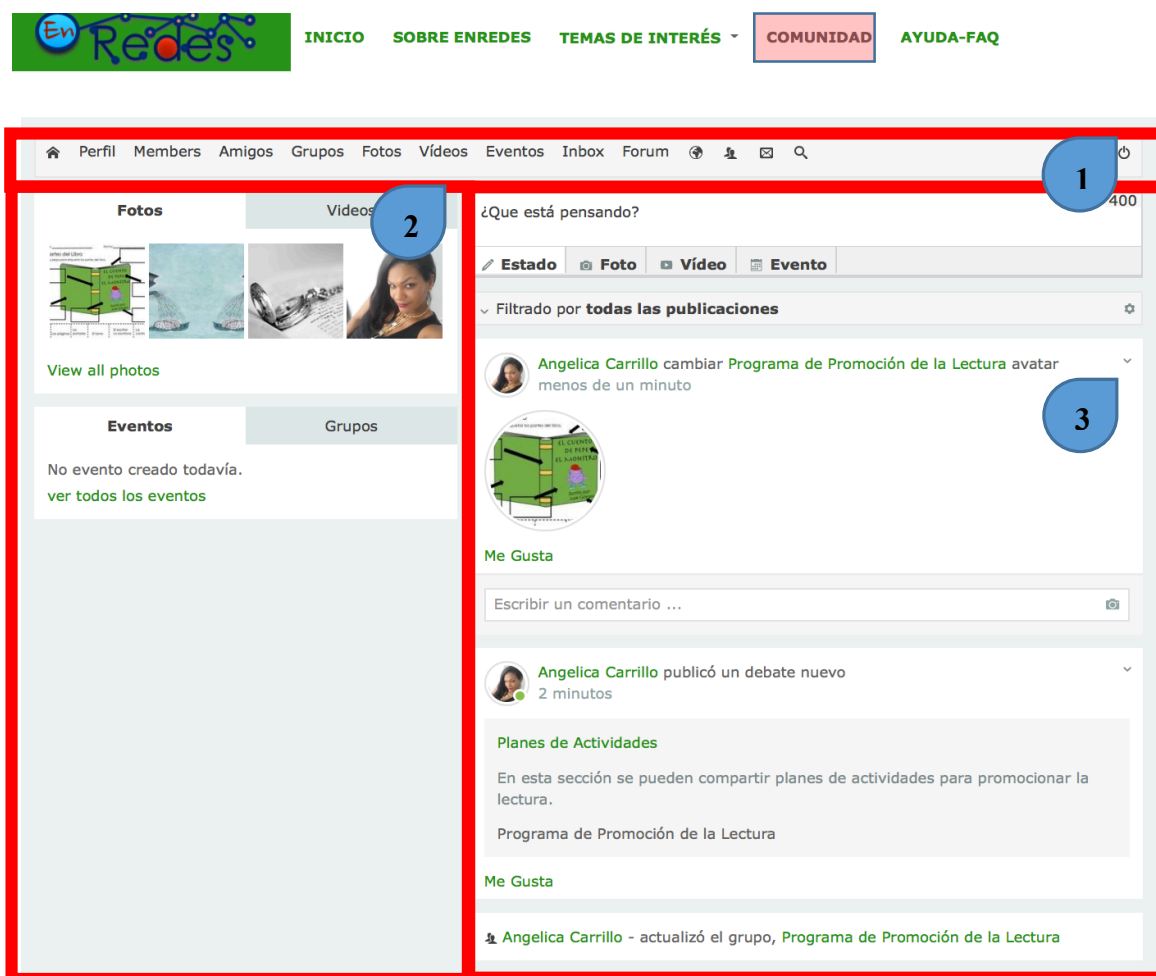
En Redes

INICIO SOBRE ENREDES TEMAS DE INTERÉS COMUNIDAD AYUDA-FAQ

Perfil Members Amigos Grupos Fotos Vídeos Eventos Inbox Forum

1

Fotos Videos

2

¿Que está pensando?

400

Estado Foto Vídeo Evento

Filtrado por **todas las publicaciones**

View all photos

Angelica Carrillo cambiar Programa de Promoción de la Lectura avatar
menos de un minuto

3

Eventos Grupos

No evento creado todavía.
ver todos los eventos

Me Gusta

Escribir un comentario ...

Angelica Carrillo publicó un debate nuevo
2 minutos

Planes de Actividades

En esta sección se pueden compartir planes de actividades para promocionar la lectura.

Programa de Promoción de la Lectura

Me Gusta

Angelica Carrillo - actualizó el grupo, Programa de Promoción de la Lectura